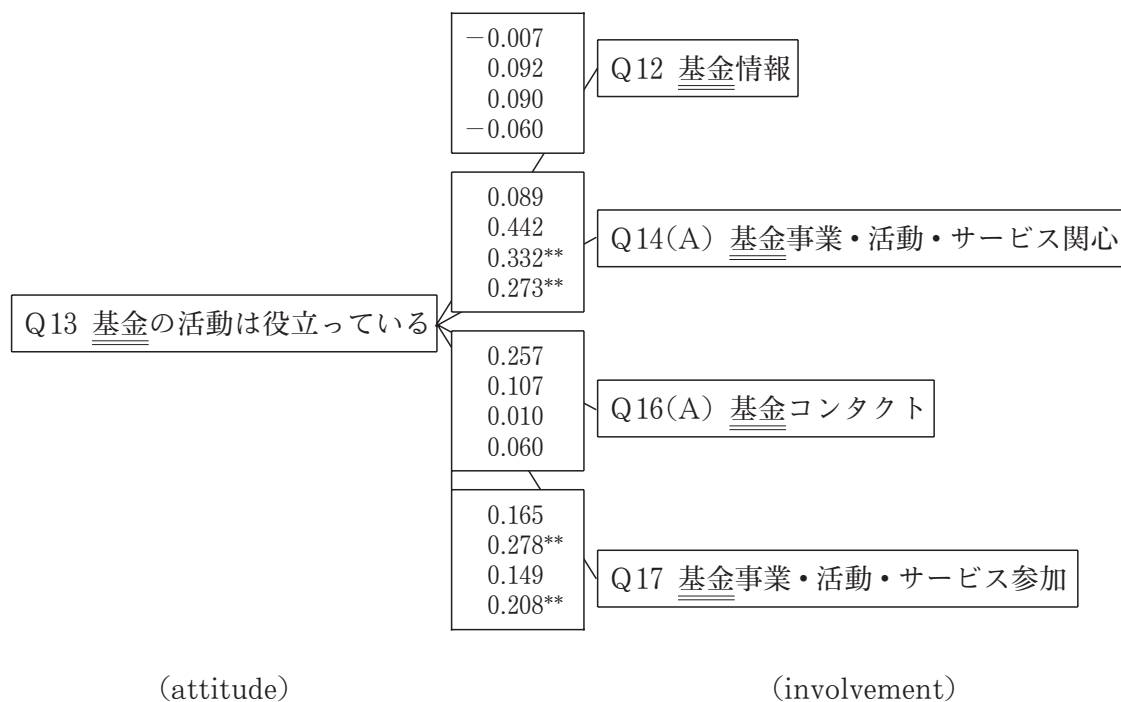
−0.007
0.092
0.090
−0.060

Q12 基金情報

0.089
0.442
0.332**
0.273**

Q14(A) 基金事業・活動・サービス関心

Q13 基金の活動は役立っている

0.257
0.107
0.010
0.060

Q16(A) 基金コンタクト

0.165
0.278**
0.149
0.208**

Q17 基金事業・活動・サービス参加

(attitude)

(involvement)